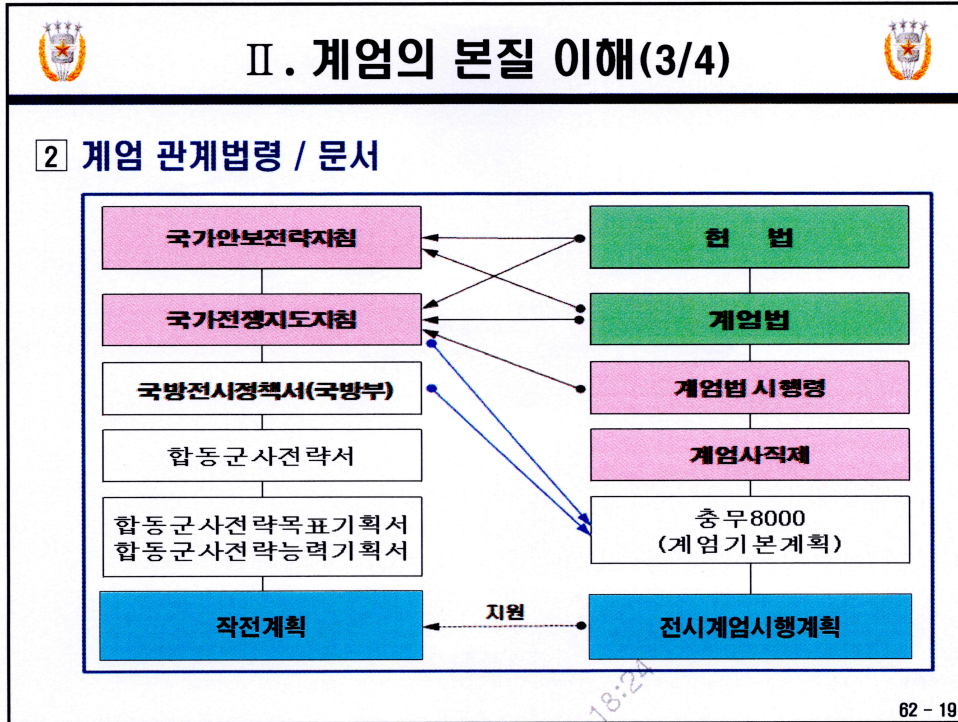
Ⅱ. 계엄의 본질 이해(3/4)

2 계엄 관계법령 / 문서

국가안보전략지침

국가전쟁지도지침

국방전시정책서(국방부)

합동군사전략서

합동군사전략목표기획서
합동군사전략능력기획서

작전계획

헌 법

계엄법

계엄법 시행령

계엄사직제

충무8000
(계엄기본계획)

전시계엄시행계획

지원

18:24

62 - 19